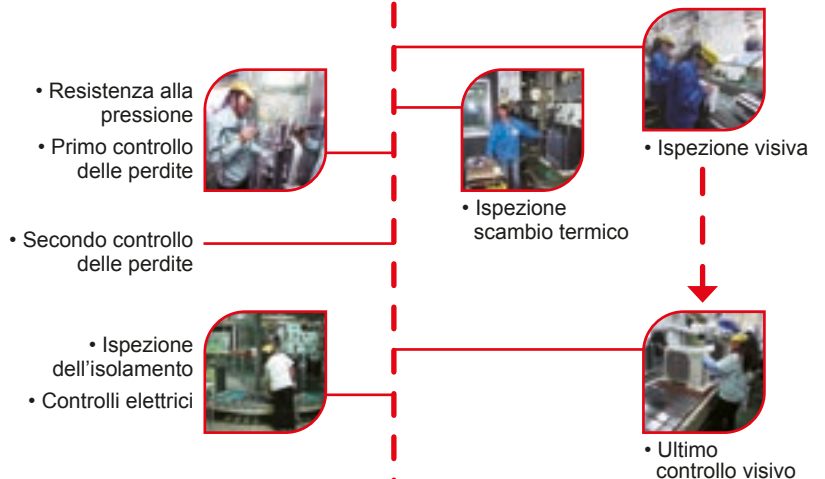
• Resistenza alla pressione

• Primo controllo delle perdite

• Secondo controllo delle perdite

• Ispezione dell'isolamento

• Controlli elettrici

• Ispezione scambio termico

• Ispezione visiva

• Ultimo controllo visivo